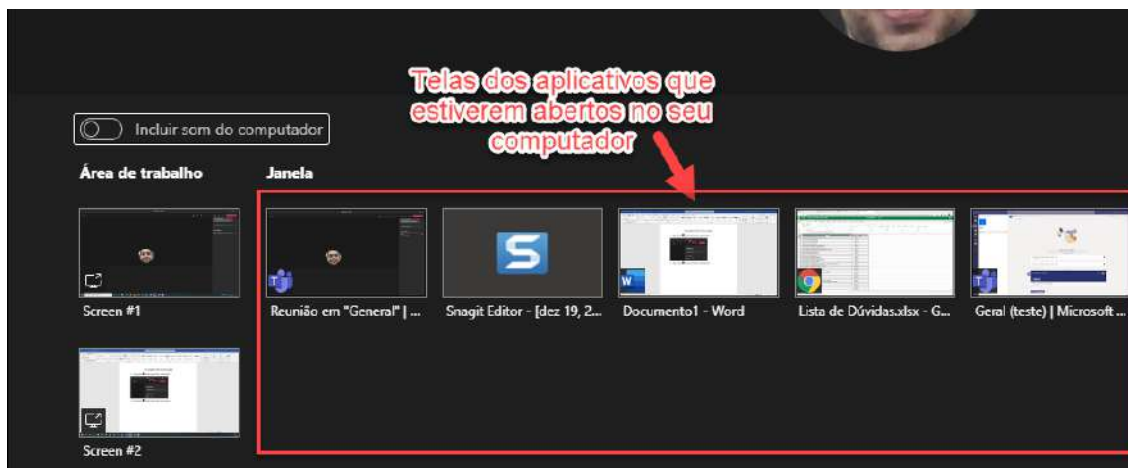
Telas dos aplicativos que estiverem abertos no seu computador

Incluir som do computador

Área de trabalho

Janela

Screen #1

Screen #2

Reunião em "General" | ...

Snagit Editor - [dez 19, 2...

Documento1 - Word

Lista de Dúvidas.xlsx - G...

Geral (teste) | Microsoft ...